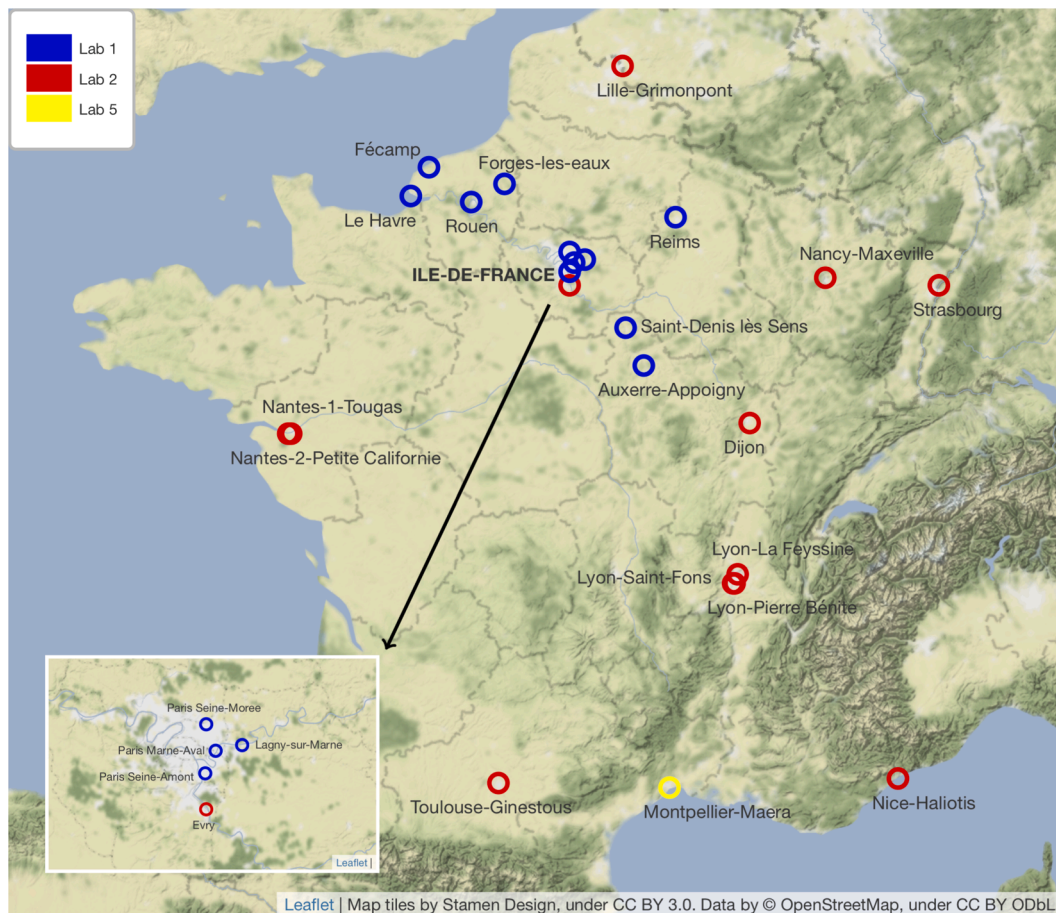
Lab 1
Lab 2
Lab 5

Lille-Grimonpont
Fécamp
Forges-les-eaux
Le Havre
Rouen
Reims
ILE-DE-FRANCE
Nancy-Maxeville
Strasbourg
Saint-Denis lès Sens
Auxerre-Appoigny
Nantes-1-Tougas
Nantes-2-Petite Californie
Dijon
Lyon-La Feyssine
Lyon-Saint-Fons
Lyon-Pierre Bénite
Paris Seine-Moree
Paris Marne-Aval
Lagny-sur-Marne
Paris Seine-Amont
Evry
Leaflet |
Toulouse-Ginestous
Montpellier-Maera
Nice-Haliotis

Leaflet | Map tiles by Stamen Design, under CC BY 3.0. Data by © OpenStreetMap, under CC BY ODbL